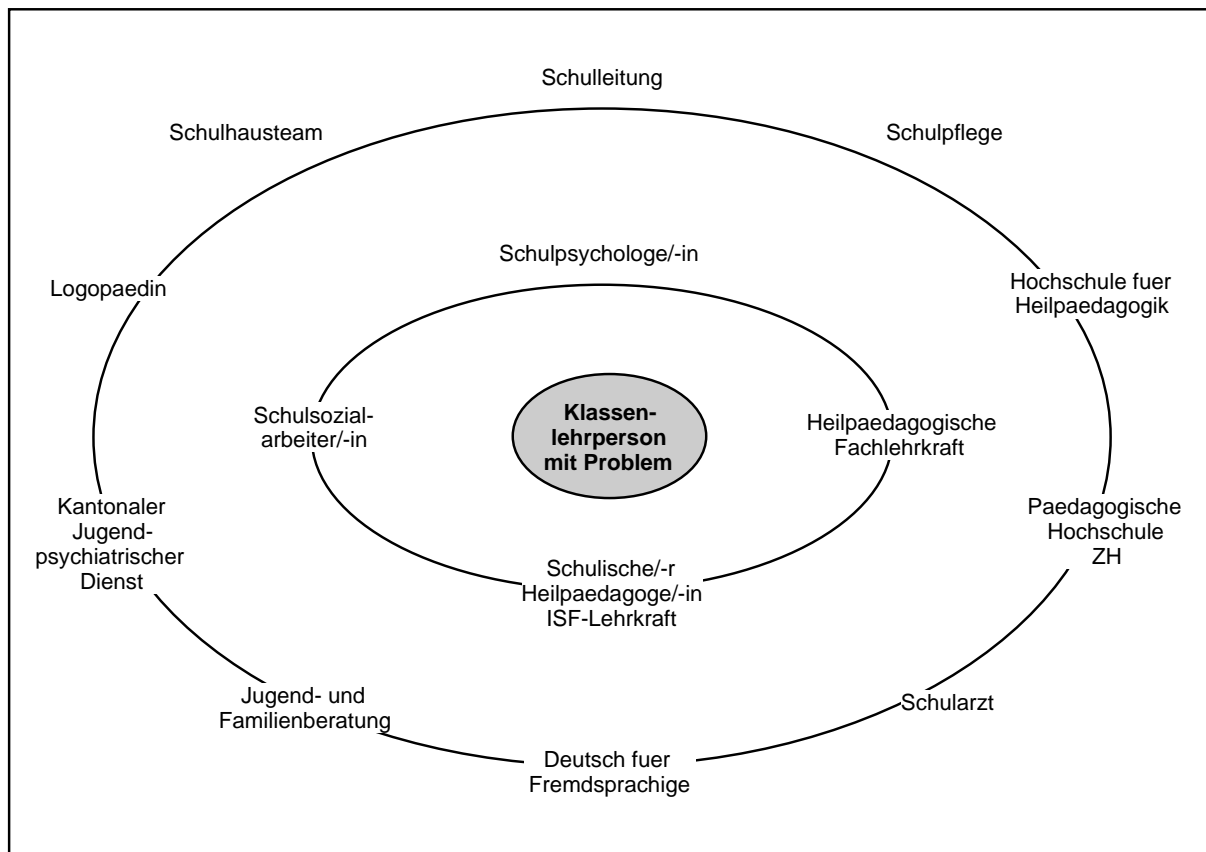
Schulleitung

Schulhausteam

Schulpflege

Schulpsychologe/-in

Logopaedin

Hochschule fuer Heilpaedagogik

Schulsozialarbeiter/-in

Klassenlehrperson mit Problem

Heilpaedagogische Fachlehrkraft

Kantonaler Jugendpsychiatrischer Dienst

Paedagogische Hochschule ZH

Schulische/-r Heilpaedagoge/-in ISF-Lehrkraft

Jugend- und Familienberatung

Schularzt

Deutsch fuer Fremdsprachige